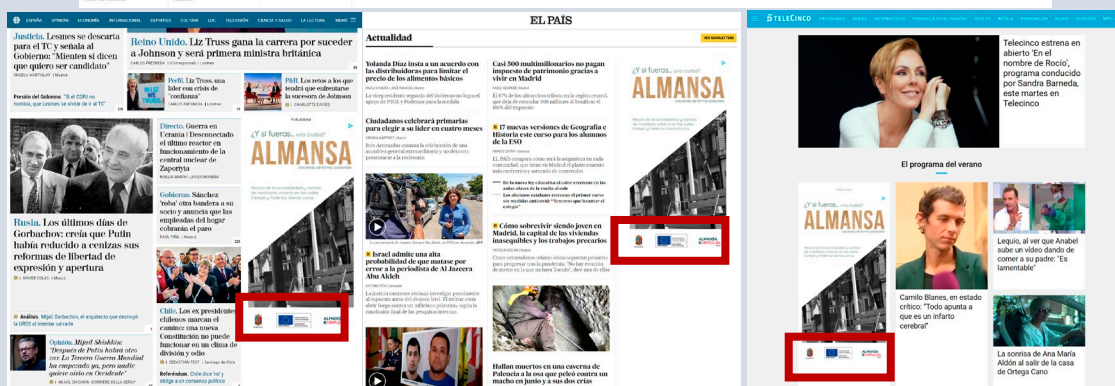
ESPAÑA OPINIÓN ECONOMÍA INTERNACIONAL DEPORTES CULTURA LUC TELEVISIÓN CIENCIA Y SALUD LA LECTURA MENÚ

Justicia. Lesmes se descarta para el TC y señala al Gobierno: "Mienten si dicen que quiero ser candidato"

Reino Unido. Liz Truss gana la carrera por suceder a Johnson y será primera ministra británica

Perfil. Liz Truss, una líder con crisis de "confianza"

P&B. Los retos a los que tendrá que enfrentarse la sucesora de Johnson

Presión del Gobierno. "Si el CGPJ no nombra, que Lesmes se divida de si al TC"

Directo. Guerra en Ucrania | Desconectado el último reactor en funcionamiento de la central nuclear de Zaporiyia

Gobierno. Sánchez 'roba' otra bandera a su socio y anuncia que las empleadas del hogar cobrarán el paro

Rusia. Los últimos días de Gorbachov: creía que Putin había reducido a cenizas sus reformas de libertad de expresión y apertura

Chile. Los ex presidentes chilenos marcan el camino: una nueva Constitución no puede funcionar en un clima de división y odio

Análisis. Mijaíl Gorbachov, el arquitecto que destruyó la URSS al intentar salvarla

Opinión. Mijaíl Shishkin: "Después de Putin habrá otro zar. La Tercera Guerra Mundial ha empezado ya, pero nadie quiere oírlo en Occidente"

¿Y si fueras... una ciudad?
ALMANSA

EL PAÍS

Actualidad

Yolanda Díaz insta a un acuerdo con las distribuidoras para limitar el precio de los alimentos básicos

Ciudadanos celebrará primarias para elegir a su líder en cuatro meses

Israel admite una alta probabilidad de que matase por error a la periodista de Al Jazeera Abu Akleh

Casi 300 multimillonarios no pagan impuesto de patrimonio gracias a vivir en Madrid

17 nuevas versiones de Geografía e Historia este curso para los alumnos de la ESO

Cómo sobrevivir siendo joven en Madrid, la capital de las viviendas inasequibles y los trabajos precarios

Hallan muertos en una caverna de Palencia a la osa que peleó contra un macho en junio y a sus dos crías

TELECINCO PROGRAMAS SERIES INFORMATIVOS PESADILLA EN EL PARAÍSO GH VIP NETFLIX PERSONAJES

Telecinco estrena en abierto 'En el nombre de Rocío', programa conducido por Sandra Barneda, este martes en Telecinco

El programa del verano

Camilo Blanes, en estado crítico: "Todo apunta a que es un infarto cerebral"

Lequio, al ver que Anabel sube un vídeo dando de comer a su padre: "Es lamentable"

La sonrisa de Ana María Aldón al salir de la casa de Ortega Cano